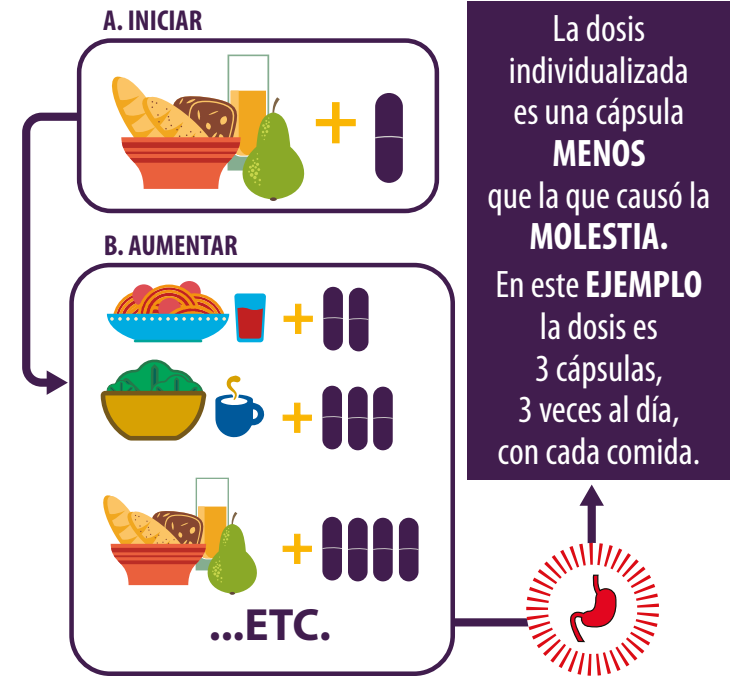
A. INICIAR

+

B. AUMENTAR

+

+

+

...ETC.

La dosis individualizada es una cápsula **MENOS** que la que causó la **MOLESTIA.**

En este **EJEMPLO** la dosis es 3 cápsulas, 3 veces al día, con cada comida.